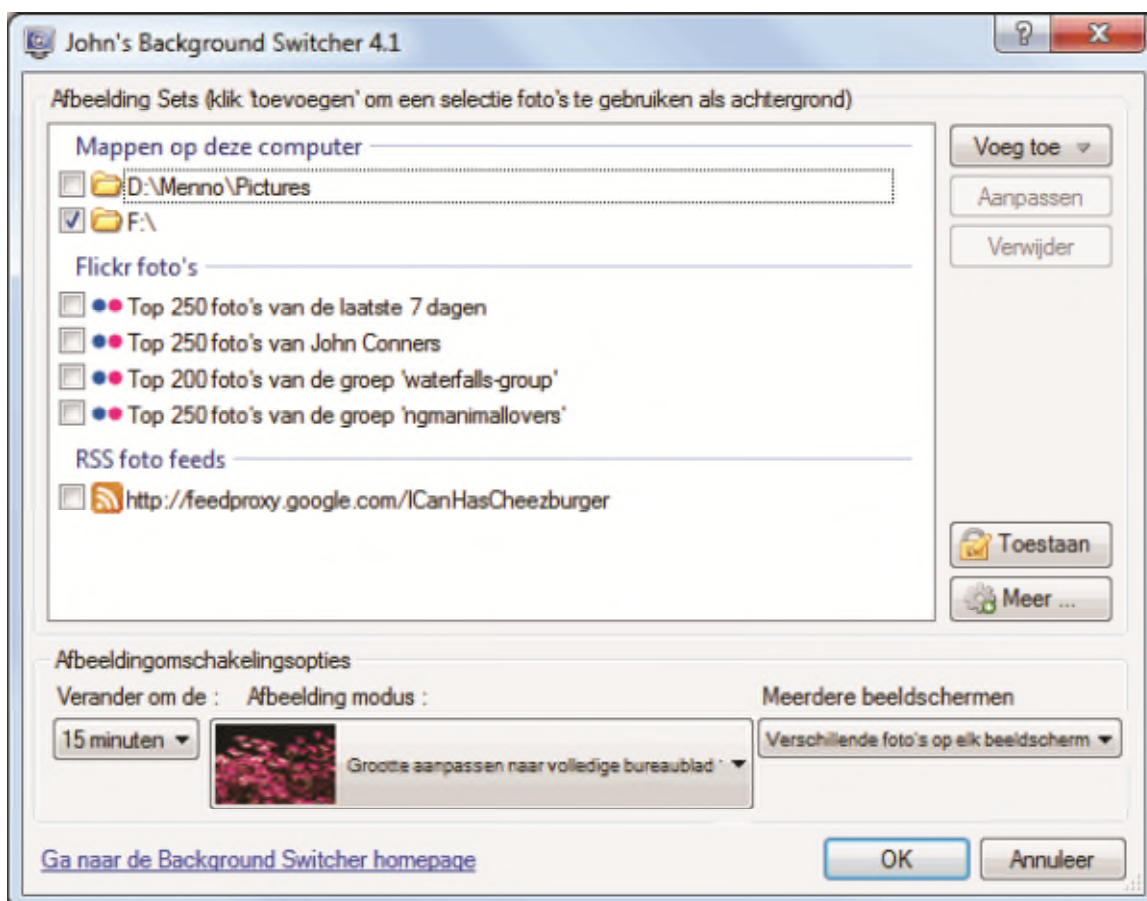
John's Background Switcher 4.1

?

X

Afbeelding Sets (klik 'toevoegen' om een selectie foto's te gebruiken als achtergrond)

Mappen op deze computer

D:\Menno\Pictures

F:\

Flickr foto's

Top 250 foto's van de laatste 7 dagen

Top 250 foto's van John Conners

Top 200 foto's van de groep 'waterfalls-group'

Top 250 foto's van de groep 'ngmanimallovers'

RSS foto feeds

http://feedproxy.google.com/ICanHasCheezburger

Voeg toe

Aanpassen

Verwijder

Toestaan

Meer ...

Afbeeldingomschakelingsopties

Verander om de :

15 minuten

Afbeelding modus :

Grootte aanpassen naar volledige bureaublad

Meerdere beeldschermen

Verschillende foto's op elk beeldscherm

Ga naar de Background Switcher homepage

OK

Annuleer